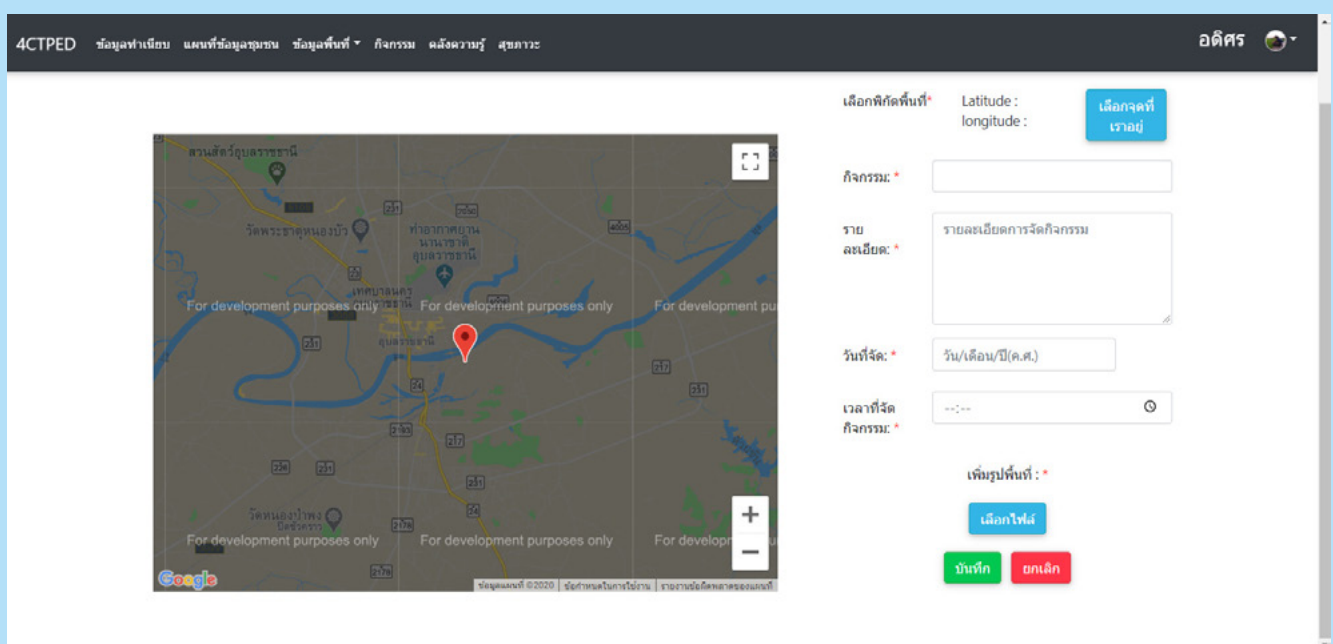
4CTPED ข้อมูลทำเนียบ แผนที่ข้อมูลชุมชน ข้อมูลพื้นที่ ▾ กิจกรรม คลังความรู้ สุขภาวะ

อดิศร

สวนสัตว์อุบลราชธานี

วัดพระธาตุหนองบัว

ท่าอากาศยานนานาชาติอุบลราชธานี

เทศบาลนครอุบลราชธานี

อุบลราชธานี

วัดหนองป่าพง

For development purposes only

For development purposes only

For development purposes only

For development purposes only

For development purposes only

For development pu

Google

ข้อมูลแผนที่ ©2020 | ข้อกำหนดในการใช้งาน | รายงานข้อผิดพลาดของแผนที่

เลือกพิกัดพื้นที่*

Latitude :
longitude :

เลือกจุดที่เราอยู่

กิจกรรม: *

รายละเอียด: *

รายละเอียดการจัดกิจกรรม

วันที่จัด: *

วัน/เดือน/ปี(ค.ศ.)

เวลาที่จัดกิจกรรม: *

--:--

เพิ่มรูปพื้นที่ : *

เลือกไฟล์

บันทึก

ยกเลิก